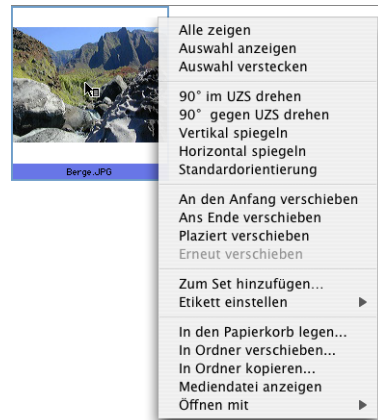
Berge.JPG

Alle zeigen
Auswahl anzeigen
Auswahl verstecken

90° im UZS drehen
90° gegen UZS drehen
Vertikal spiegeln
Horizontal spiegeln
Standardorientierung

An den Anfang verschieben
Ans Ende verschieben
Plaziert verschieben
Erneut verschieben

Zum Set hinzufügen...
Etikett einstellen ▶

In den Papierkorb legen...
In Ordner verschieben...
In Ordner kopieren...
Mediendatei anzeigen
Öffnen mit ▶